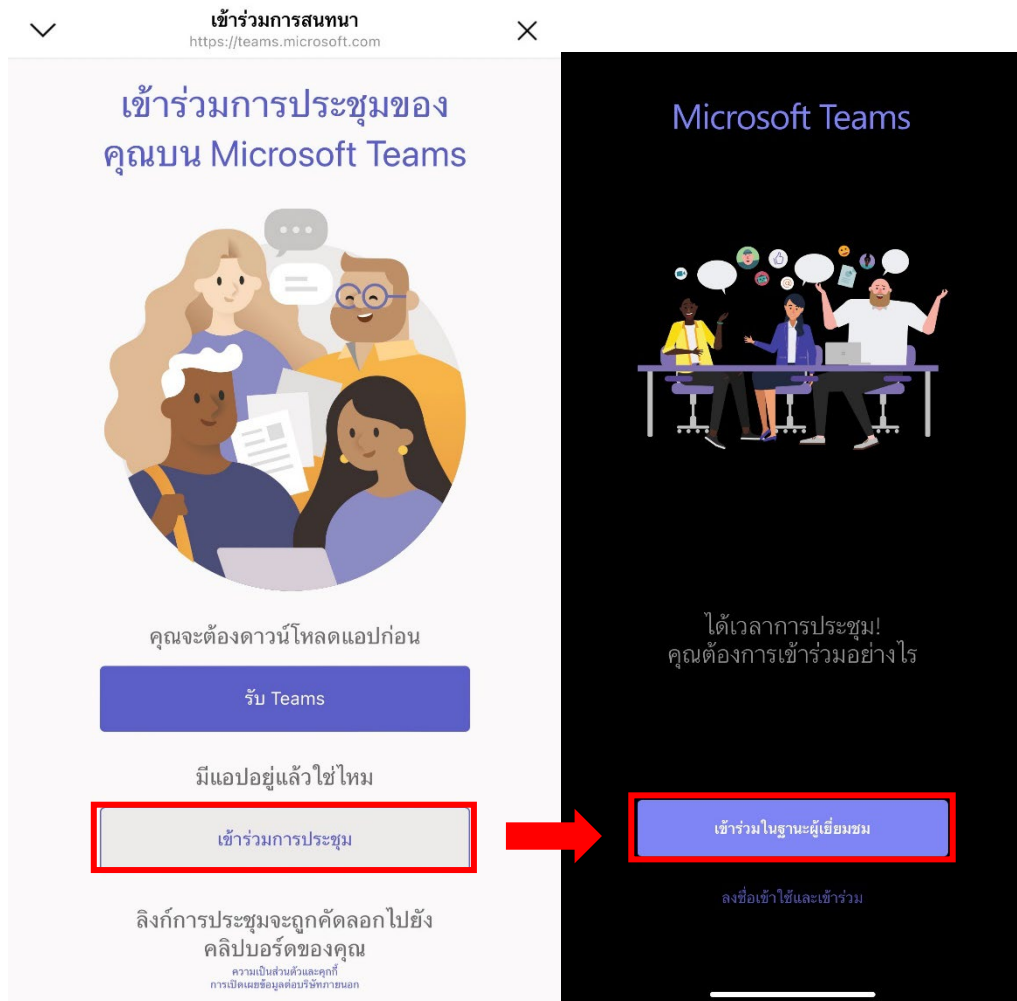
เข้าร่วมการสนทนา
https://teams.microsoft.com

เข้าร่วมการประชุมของคุณบน Microsoft Teams

คุณจะต้องดาวน์โหลดแอปก่อน

รับ Teams

มีแอปอยู่แล้วใช่ไหม

เข้าร่วมการประชุม

ลิงก์การประชุมจะถูกคัดลอกไปยังคลิปบอร์ดของคุณ

ความเป็นส่วนตัวและคุกกี้
การเปิดเผยข้อมูลต่อบริษัทภายนอก

Microsoft Teams

ได้เวลาการประชุม!
คุณต้องการเข้าร่วมอย่างไร

เข้าร่วมในฐานะผู้เยี่ยมชม

ลงชื่อเข้าใช้และเข้าร่วม